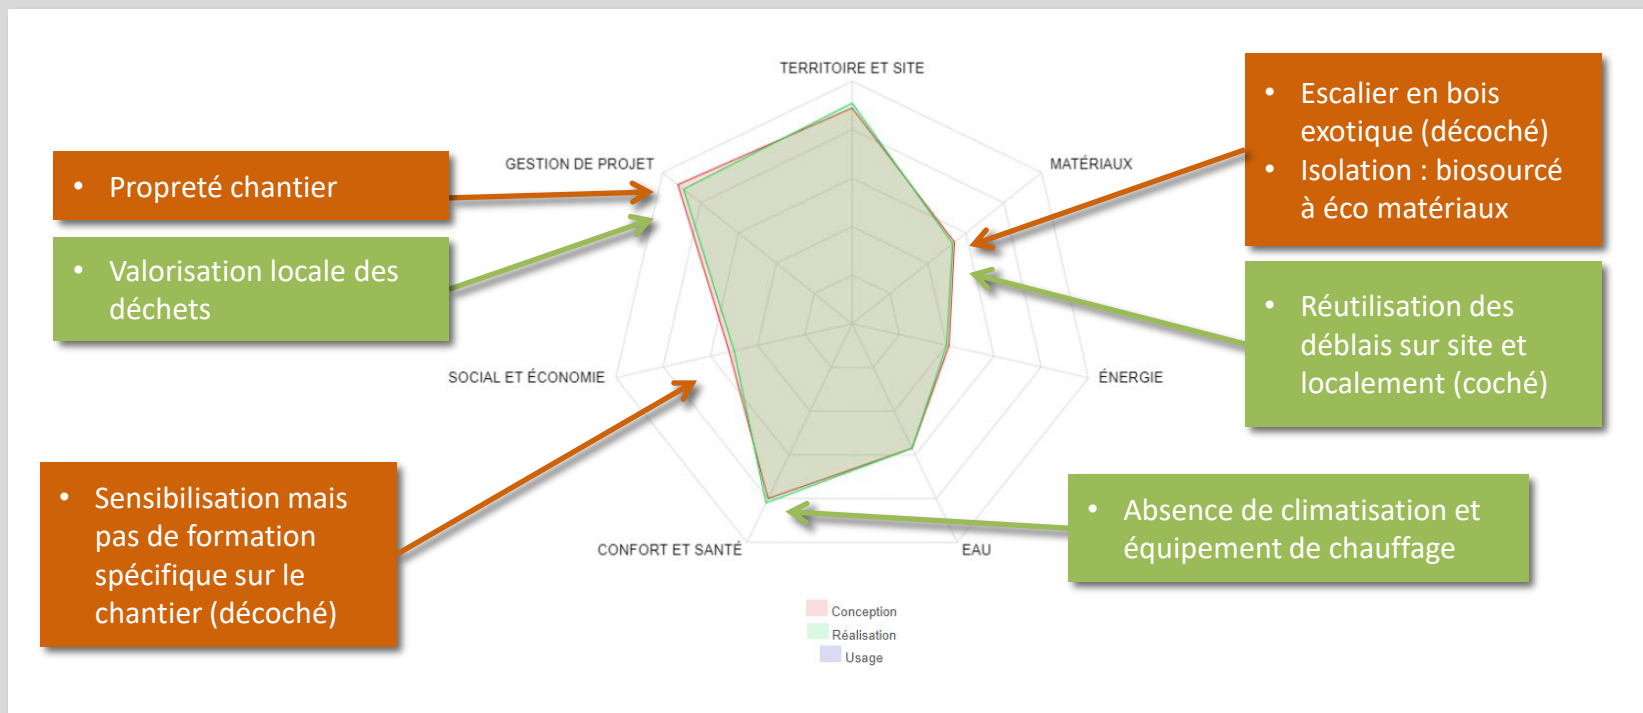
TERRITOIRE ET SITE

GESTION DE PROJET

MATÉRIAUX

SOCIAL ET ÉCONOMIE

ÉNERGIE

CONFORT ET SANTÉ

EAU

Conception
Réalisation
Usage

• Propreté chantier

• Valorisation locale des déchets

• Sensibilisation mais pas de formation spécifique sur le chantier (décoché)

• Escalier en bois exotique (décoché)
• Isolation : biosourcé à éco matériaux

• Réutilisation des déblais sur site et localement (coché)

• Absence de climatisation et équipement de chauffage